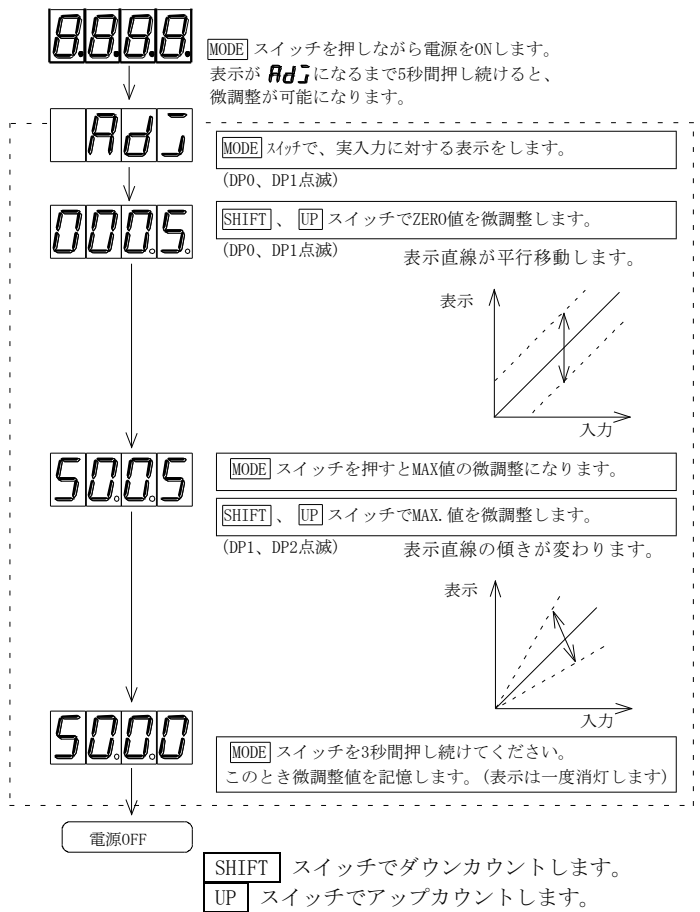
8.8.8.8.

MODE スイッチを押しながら電源をONします。
表示が Adj になるまで5秒間押し続けると、微調整が可能になります。

Adj

MODE ｽｲｯﾁで、実入力に対する表示をします。

(DP0、DP1点滅)

0005.

SHIFT 、 UP スイッチでZERO値を微調整します。

(DP0、DP1点滅)

表示直線が平行移動します。

表示

入力

5005

MODE スイッチを押すとMAX値の微調整になります。

SHIFT 、 UP スイッチでMAX.値を微調整します。

(DP1、DP2点滅)

表示直線の傾きが変わります。

表示

入力

5000

MODE スイッチを3秒間押し続けてください。
このとき微調整値を記憶します。(表示は一度消灯します)

電源OFF

SHIFT スイッチでダウンカウントします。
UP スイッチでアップカウントします。